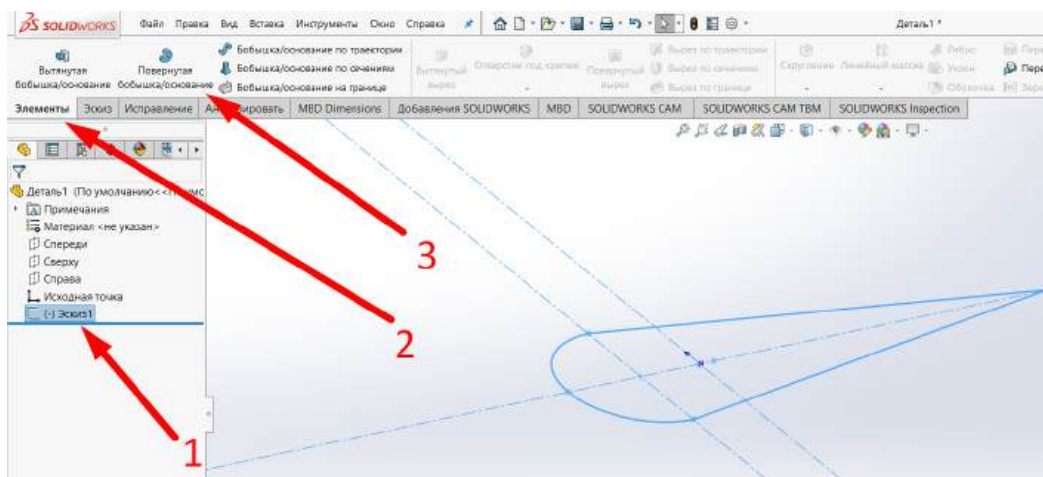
SOLIDWORKS Файл Правка Вид Вставка Инструменты Окно Справка

Деталь1 *

Вытянутая бобышка/основание
Повернутая бобышка/основание
Бобышка/основание по траектории
Бобышка/основание по сечениям
Бобышка/основание на границе
Вытянутый вырез
Отверстие под крепеж
Повернутый вырез
Вырез по траектории
Вырез по сечениям
Вырез по границе
Скругление
Линейный массив
Ребро
Уклон
Оболочка
Пере
Зерк

Элементы | Эскиз | Исправление | Анн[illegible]ировать | MBD Dimensions | Добавления SOLIDWORKS | MBD | SOLIDWORKS CAM | SOLIDWORKS CAM TBM | SOLIDWORKS Inspection

Деталь1 (По умолчанию<<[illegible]
Примечания
Материал <не указан>
Спереди
Сверху
Справа
Исходная точка
(-) Эскиз1

3
2
1